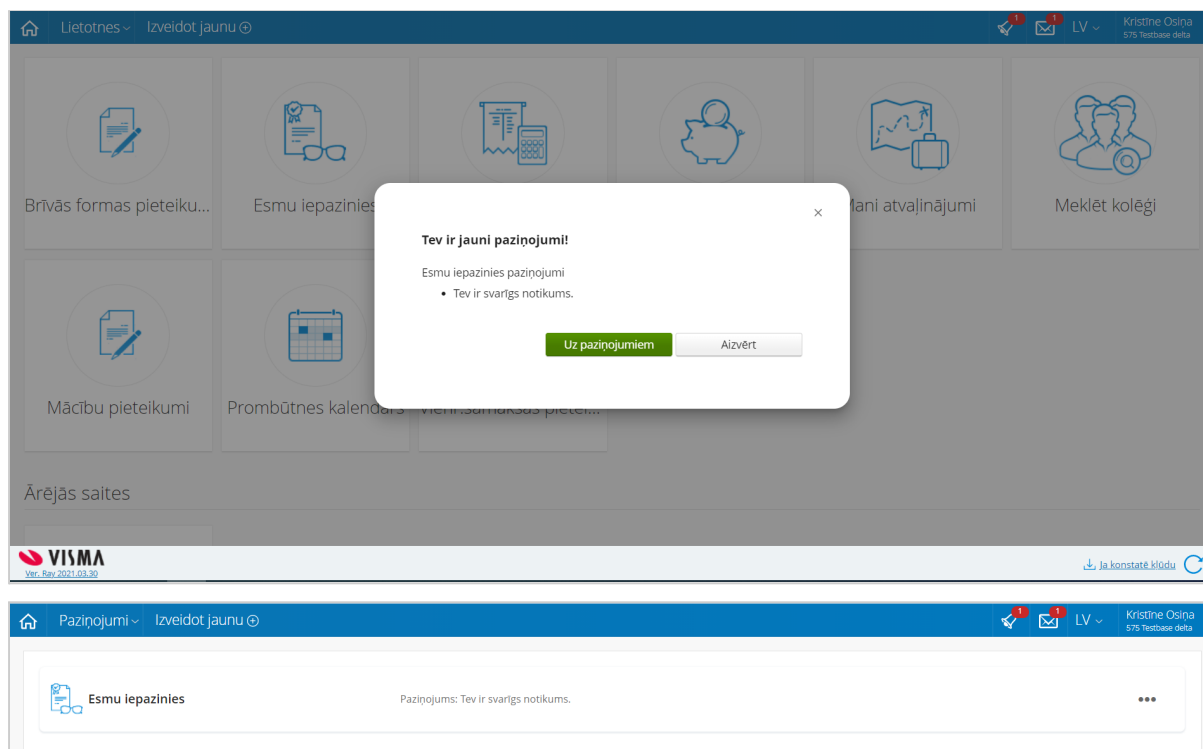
Lietotnes ⌄ Izveidot jaunu ⊕

1 1 LV ⌄ Kristīne Osiņa
575 Testbase delta

Brīvās formas pieteiku...

Esmu iepazinies

Mani atvaļinājumi

Meklēt kolēģi

Mācību pieteikumi

Prombūtnes kalendārs

Vien.samaksas pietei...

Ārējās saites

×

Tev ir jauni paziņojumi!

Esmu iepazinies paziņojumi

• Tev ir svarīgs notikums.

Uz paziņojumiem

Aizvērt

VISMA
Ver: Ray 2021.03.30

Ja konstatē kļūdu

Paziņojumi ⌄ Izveidot jaunu ⊕

1 1 LV ⌄ Kristīne Osiņa
575 Testbase delta

Esmu iepazinies

Paziņojums: Tev ir svarīgs notikums.

•••